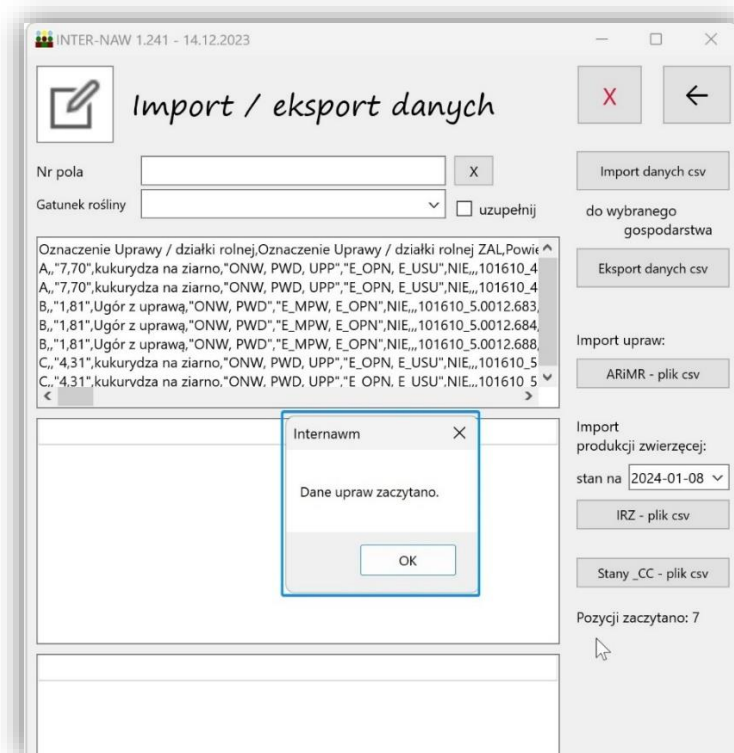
INTER-NAW 1.241 - 14.12.2023

Import / eksport danych

X

←

Nr pola

X

Gatunek rośliny

uzupełnij

Import danych csv

do wybranego gospodarstwa

Eksport danych csv

Oznaczenie Uprawy / działki rolnej,Oznaczenie Uprawy / działki rolnej ZAL,Powie
A,,"7,70",kukurydza na ziarno,"ONW, PWD, UPP","E_OPN, E_USU",NIE,,,101610_4
A,,"7,70",kukurydza na ziarno,"ONW, PWD, UPP","E_OPN, E_USU",NIE,,,101610_4
B,,"1,81",Ugór z uprawą,"ONW, PWD","E_MPW, E_OPN",NIE,,,101610_5.0012.683,
B,,"1,81",Ugór z uprawą,"ONW, PWD","E_MPW, E_OPN",NIE,,,101610_5.0012.684,
B,,"1,81",Ugór z uprawą,"ONW, PWD","E_MPW, E_OPN",NIE,,,101610_5.0012.688,
C,,"4,31",kukurydza na ziarno,"ONW, PWD, UPP","E_OPN, E_USU",NIE,,,101610_5
C,,"4,31",kukurydza na ziarno,"ONW, PWD, UPP","E_OPN, E_USU",NIE,,,101610_5

Import upraw:

ARiMR - plik csv

Internawm

Dane upraw zaczytano.

OK

Import produkcji zwierzęcej:

stan na 2024-01-08

IRZ - plik csv

Stany _CC - plik csv

Pozycji zaczytano: 7